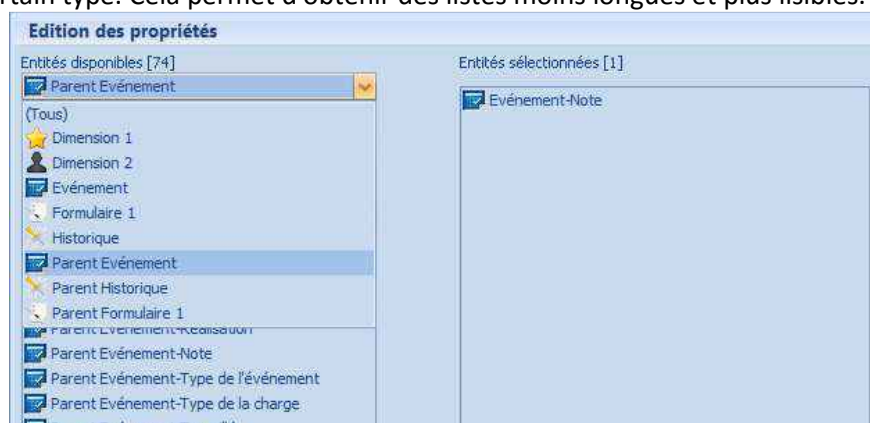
rtain type. Cela permet d'obtenir des listes moins longues et plus lisibles.

Edition des propriétés

Entités disponibles [74]

Parent Evénement

(Tous)
Dimension 1
Dimension 2
Evénement
Formulaire 1
Historique
Parent Evénement
Parent Historique
Parent Formulaire 1
Parent Evénement-Réalisation
Parent Evénement-Note
Parent Evénement-Type de l'événement
Parent Evénement-Type de la charge

Entités sélectionnées [1]

Evénement-Note